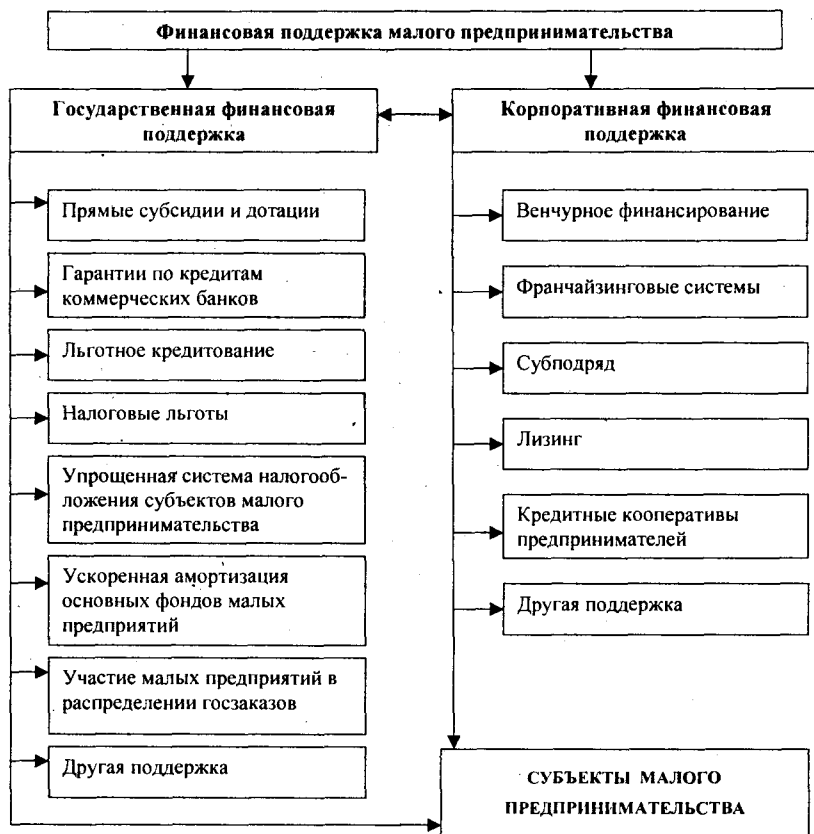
Финансовая поддержка малого предпринимательства

Государственная финансовая поддержка

Прямые субсидии и дотации

Гарантии по кредитам коммерческих банков

Льготное кредитование

Налоговые льготы

Упрощенная система налогообложения субъектов малого предпринимательства

Ускоренная амортизация основных фондов малых предприятий

Участие малых предприятий в распределении госзаказов

Другая поддержка

Корпоративная финансовая поддержка

Венчурное финансирование

Франчайзинговые системы

Субподряд

Лизинг

Кредитные кооперативы предпринимателей

Другая поддержка

СУБЪЕКТЫ МАЛОГО ПРЕДПРИНИМАТЕЛЬСТВА